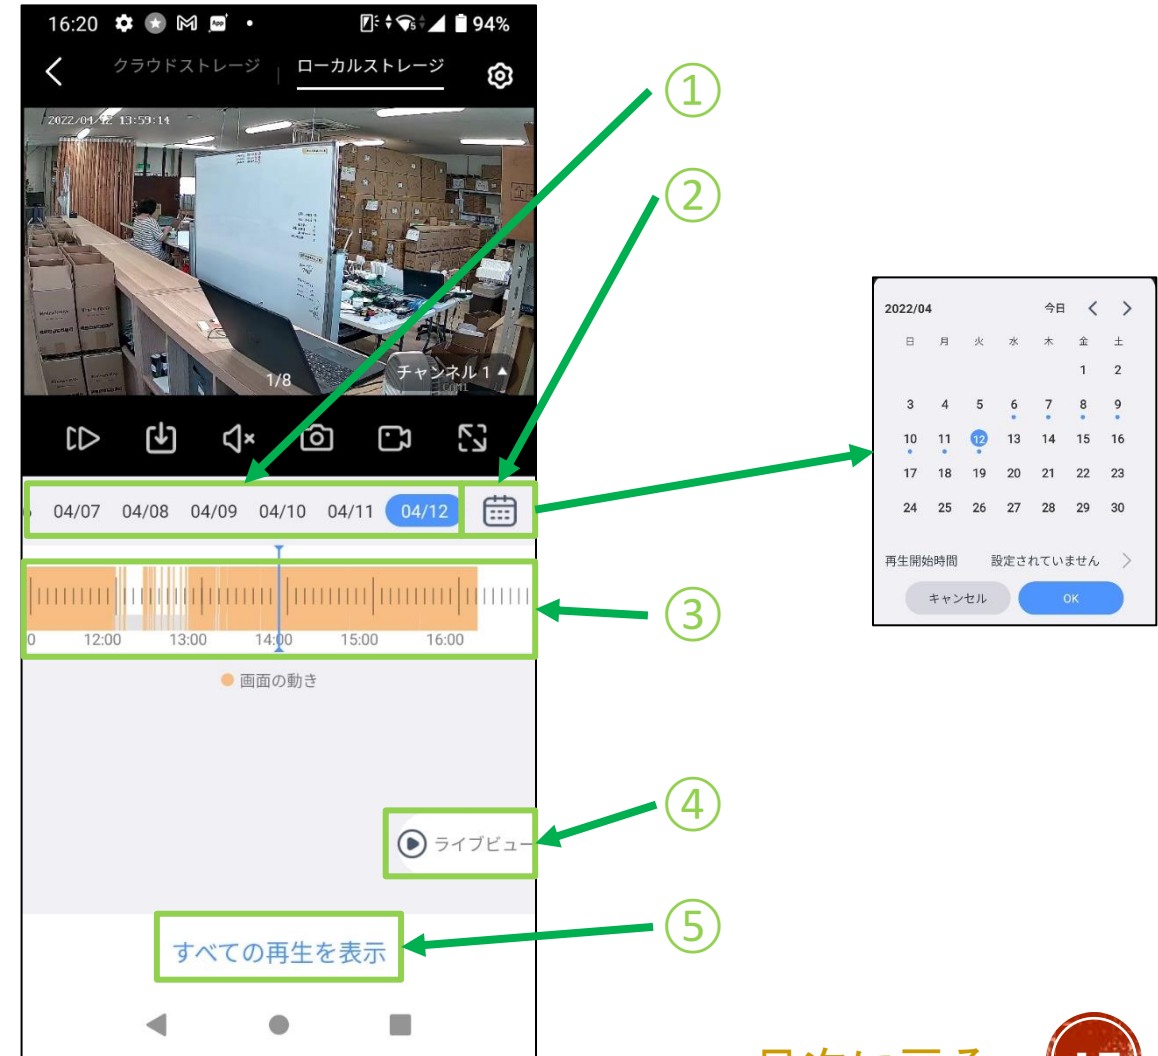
16:20 94%

クラウドストレージ | ローカルストレージ

2022/04/12 13:59:14

1/8

チャンネル 1

04/07 04/08 04/09 04/10 04/11 04/12

0 12:00 13:00 14:00 15:00 16:00

画面の動き

ライブビュー

すべての再生を表示

①

②

③

④

⑤

2022/04 今日

| 日 | 月 | 火 | 水 | 木 | 金 | 土 |
|---|---|---|---|---|---|---|
| | | | | | 1 | 2 |
| 3 | 4 | 5 | 6 | 7 | 8 | 9 |
| 10 | 11 | 12 | 13 | 14 | 15 | 16 |
| 17 | 18 | 19 | 20 | 21 | 22 | 23 |
| 24 | 25 | 26 | 27 | 28 | 29 | 30 |

再生開始時間 設定されていません

キャンセル OK

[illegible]